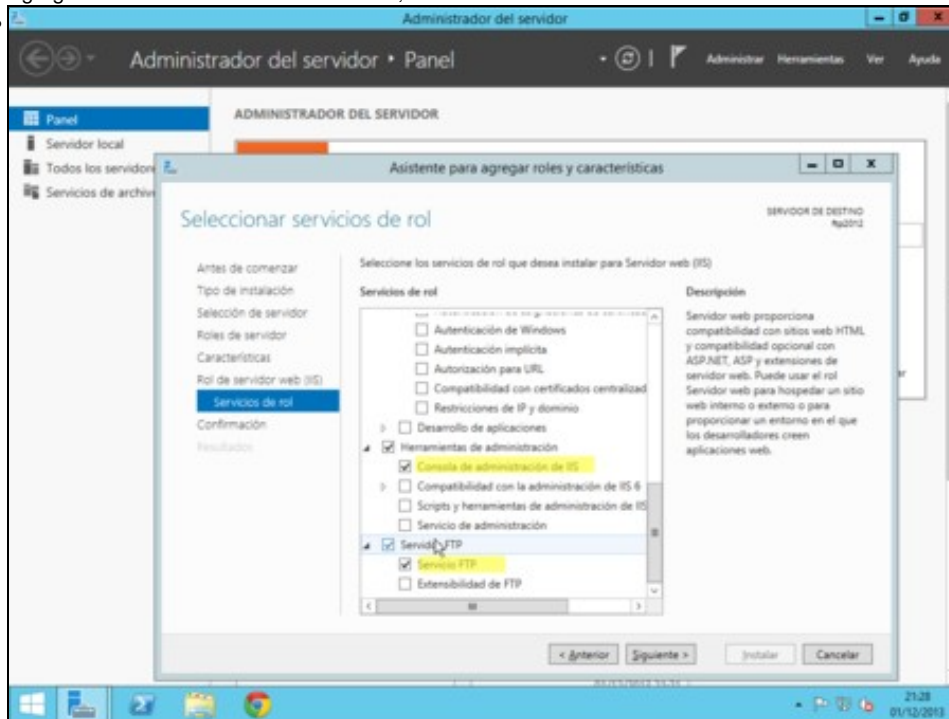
Administrador del servidor

Administrador del servidor • Panel

Administrar Herramientas Ver Ayuda

Panel
Servidor local
Todos los servidore
Servicios de archivo

ADMINISTRADOR DEL SERVIDOR

Asistente para agregar roles y características

Seleccionar servicios de rol

SERVIDOR DE DESTINO
ftp2012

Antes de comenzar
Tipo de instalación
Selección de servidor
Roles de servidor
Características
Rol de servidor web (IIS)
Servicios de rol
Confirmación
Resultados

Seleccione los servicios de rol que desea instalar para Servidor web (IIS)

Servicios de rol

Autenticación de Windows
Autenticación implícita
Autorización para URL
Compatibilidad con certificados centralizad
Restricciones de IP y dominio
Desarrollo de aplicaciones
Herramientas de administración
Consola de administración de IIS
Compatibilidad con la administración de IIS 6
Scripts y herramientas de administración de IIS
Servicio de administración
Servidor FTP
Servicio FTP
Extensibilidad de FTP

Descripción

Servidor web proporciona compatibilidad con sitios web HTML y compatibilidad opcional con ASP.NET, ASP y extensiones de servidor web. Puede usar el rol Servidor web para hospedar un sitio web interno o externo o para proporcionar un entorno en el que los desarrolladores creen aplicaciones web.

< Anterior Siguiente > Instalar Cancelar

21:28
01/12/2013